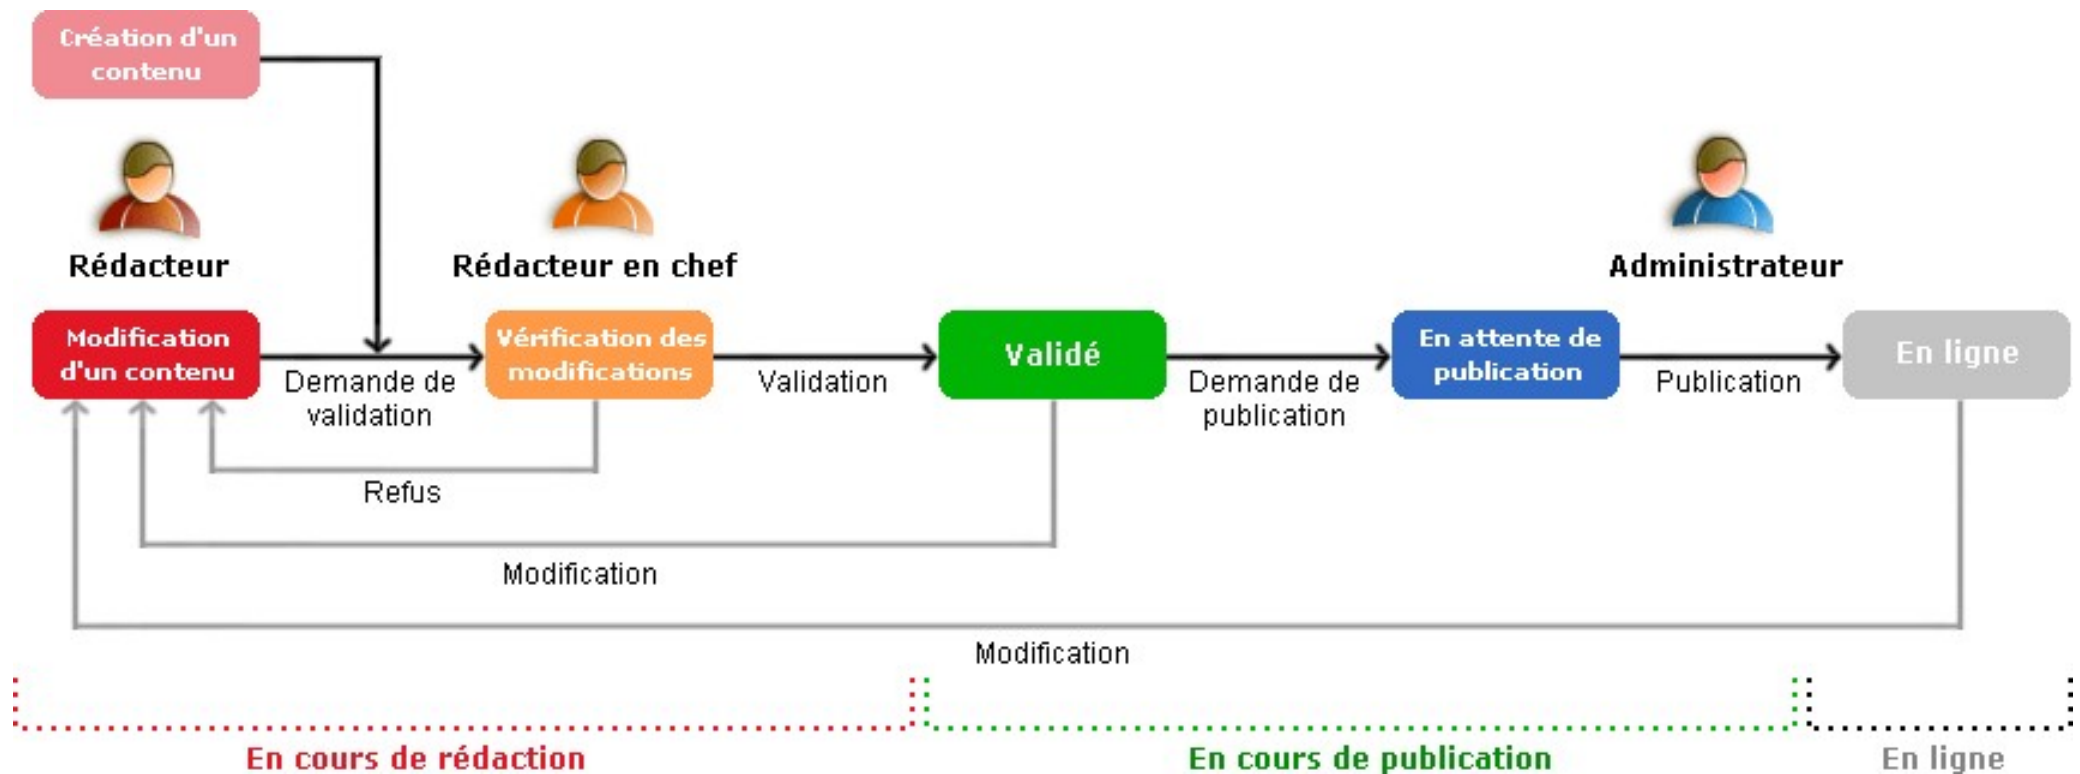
Création d'un contenu

Rédacteur

Rédacteur en chef

Administrateur

Modification d'un contenu

Demande de validation

Vérification des modifications

Validation

Validé

Demande de publication

En attente de publication

Publication

En ligne

Refus

Modification

Modification

En cours de rédaction

En cours de publication

En ligne